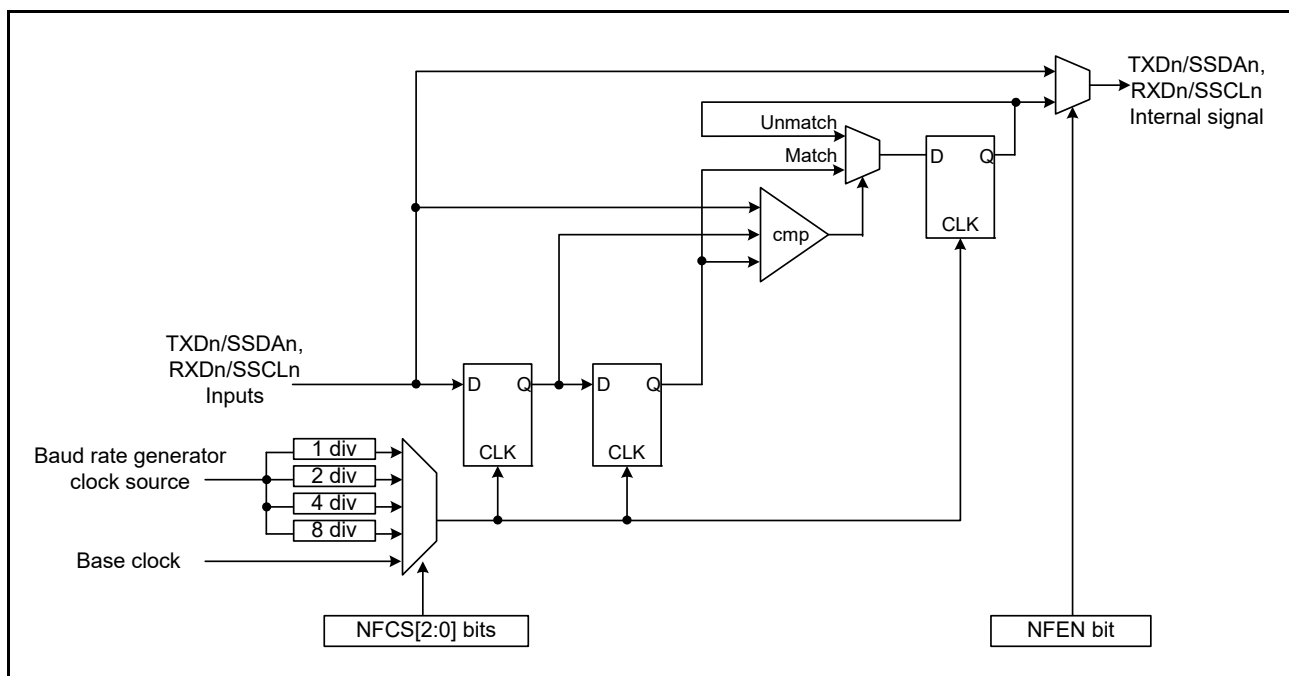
TXDn/SSDAn, RXDn/SSCLn Internal signal

Unmatch

Match

D Q

CLK

cmp

TXDn/SSDAn, RXDn/SSCLn Inputs

D Q

CLK

D Q

CLK

Baud rate generator clock source

1 div

2 div

4 div

8 div

Base clock

NFCS[2:0] bits

NFEN bit